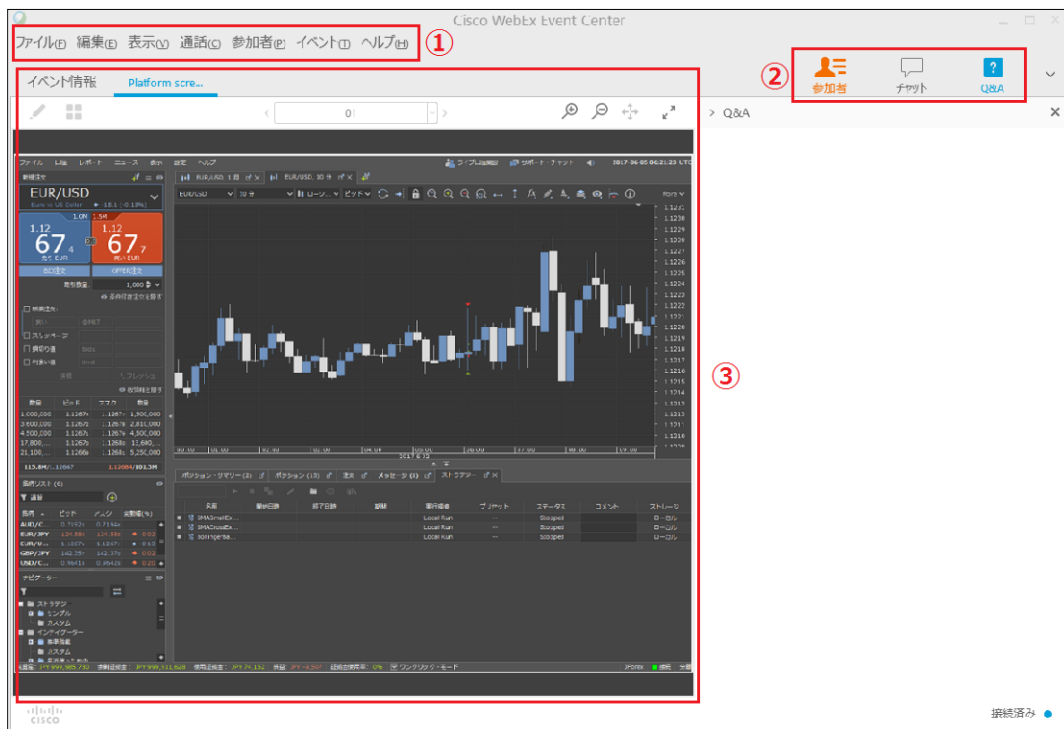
Cisco WebEx Event Center

ファイル(F) 編集(E) 表示(V) 通話(C) 参加者(P) イベント(T) ヘルプ(H) ①

② 参加者 チャット Q&A

イベント情報 Platform scre...

> Q&A

③

EUR/USD

1.12 67 4
1.12 67 7

SELL注文 OPEN注文

数量 ビッド アスク 数量
1,000,000 1.1267 1.1267 1,500,000
3,600,000 1.1267 1.1267 2,811,000
4,500,000 1.1267 1.1267 4,500,000
17,800,000 1.1267 1.1268 11,640,000
21,100,000 1.1266 1.1268 5,250,000

通貨 ビッド アスク 変動幅(%)
AUD/JPY
EUR/JPY
EUR/USD
GBP/JPY
USD/JPY

ストラテジ
シンプル
カスタム
インディケーター
標準搭載
カスタム

ポジション・サマリー ポジション 注文 メッセージ ストラテジー

名前 開始日時 終了日時 期間 実行場所 プリセット マーケット コメント ストレージ
SMACrossEx... Local Run Stopped ローカル
SMACrossEx... Local Run Stopped ローカル
Bollingerba... Local Run Stopped ローカル

1.1231 1.1230 1.1229 1.1228 1.1227 1.1226 1.1225 1.1224 1.1223 1.1222 1.1221 1.1220 1.1219 1.1218 1.1217 1.1216 1.1215 1.1214 1.1213 1.1212 1.1211 1.1210

CISCO

接続済み